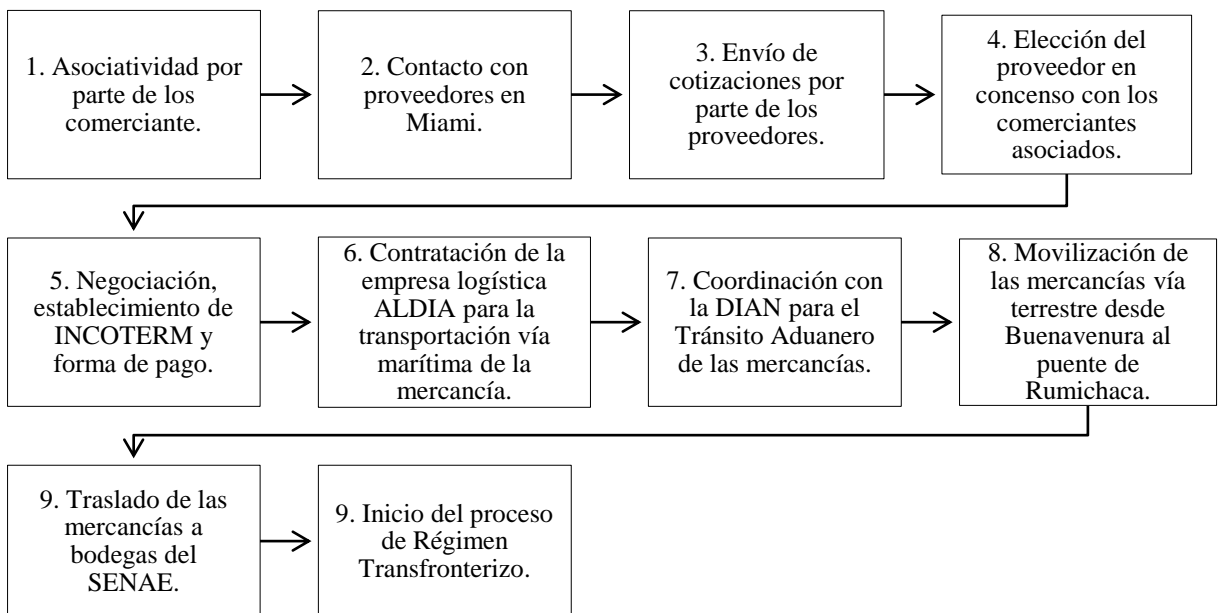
1. Asociatividad por parte de los comerciante.

2. Contacto con proveedores en Miami.

3. Envío de cotizaciones por parte de los proveedores.

4. Elección del proveedor en concenso con los comerciantes asociados.

5. Negociación, establecimiento de INCOTERM y forma de pago.

6. Contratación de la empresa logística ALDIA para la transportación vía marítima de la mercancía.

7. Coordinación con la DIAN para el Tránsito Aduanero de las mercancías.

8. Movilización de las mercancías vía terrestre desde Buenavenura al puente de Rumichaca.

9. Traslado de las mercancías a bodegas del SENAE.

9. Inicio del proceso de Régimen Transfronterizo.